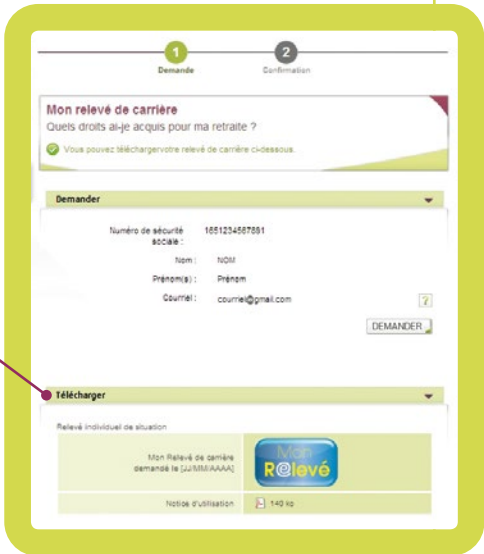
1 Demande

2 Confirmation

Mon relevé de carrière

Quels droits ai-je acquis pour ma retraite ?

Vous pouvez téléchargervotre relevé de carrière ci-dessous.

Demander

Numéro de sécurité sociale : 1651234567881

Nom : NOM

Prénom(s) : Prénom

Courriel : courriel@gmail.com

?

DEMANDER

Télécharger

Relevé individuel de situation

| Mon Relevé de carrière demandé le [JJ/MM/AAAA] | Mon R@levé |
|---|---|
| Notice d'utilisation | 140 ko |